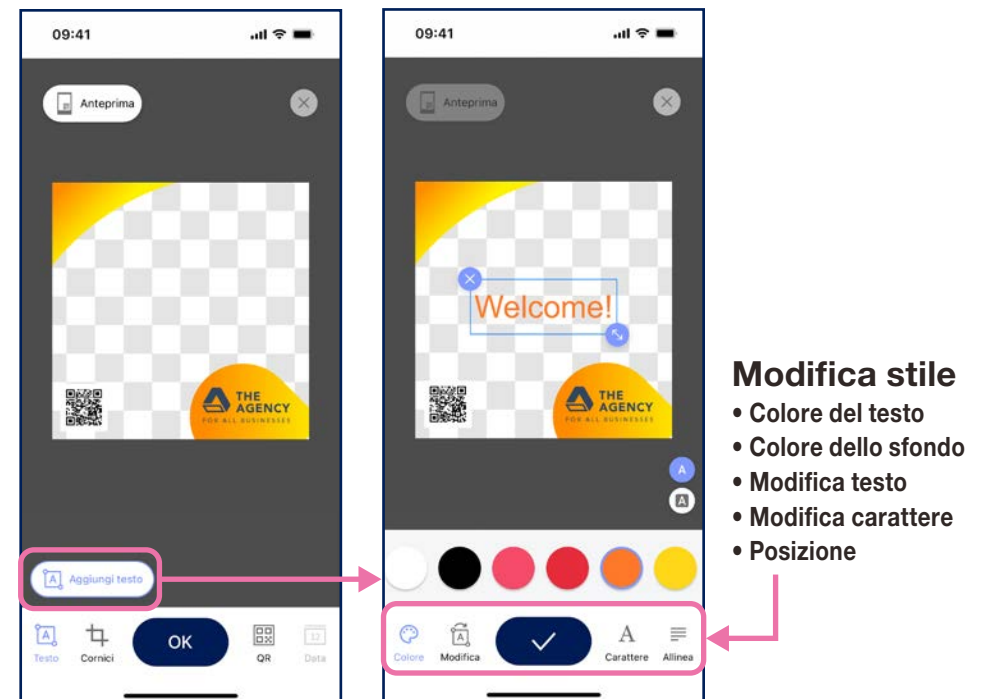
09:41

Anteprima

THE AGENCY
FOR ALL BUSINESSES

Aggiungi testo

Testo
Cornici
OK
QR
Data

09:41

Anteprima

Welcome!

THE AGENCY
FOR ALL BUSINESSES

A
A

Colore
Modifica
Carattere
Allinea

Modifica stile
• Colore del testo
• Colore dello sfondo
• Modifica testo
• Modifica carattere
• Posizione